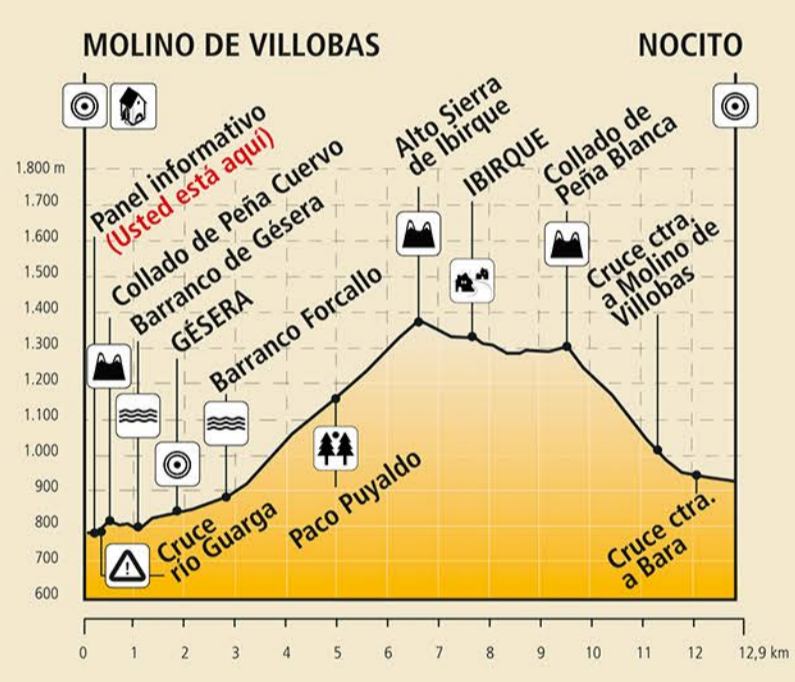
MOLINO DE VILLOBAS

NOCITO

1.800 m
1.700
1.600
1.500
1.400
1.300
1.200
1.100
1.000
900
800
700
600

Panel informativo
(Usted está aquí)

Collado de Peña Cuervo

Barranco de Gésera

GÉSERA

Barranco Forcallo

Alto Sierra de Ibirque

IBIRQUE

Collado de Peña Blanca

Cruce ctra. a Molino de Villobas

Cruce río Guarga

Paco Puyaldo

Cruce ctra. a Bara

0 1 2 3 4 5 6 7 8 9 10 11 12 12,9 km